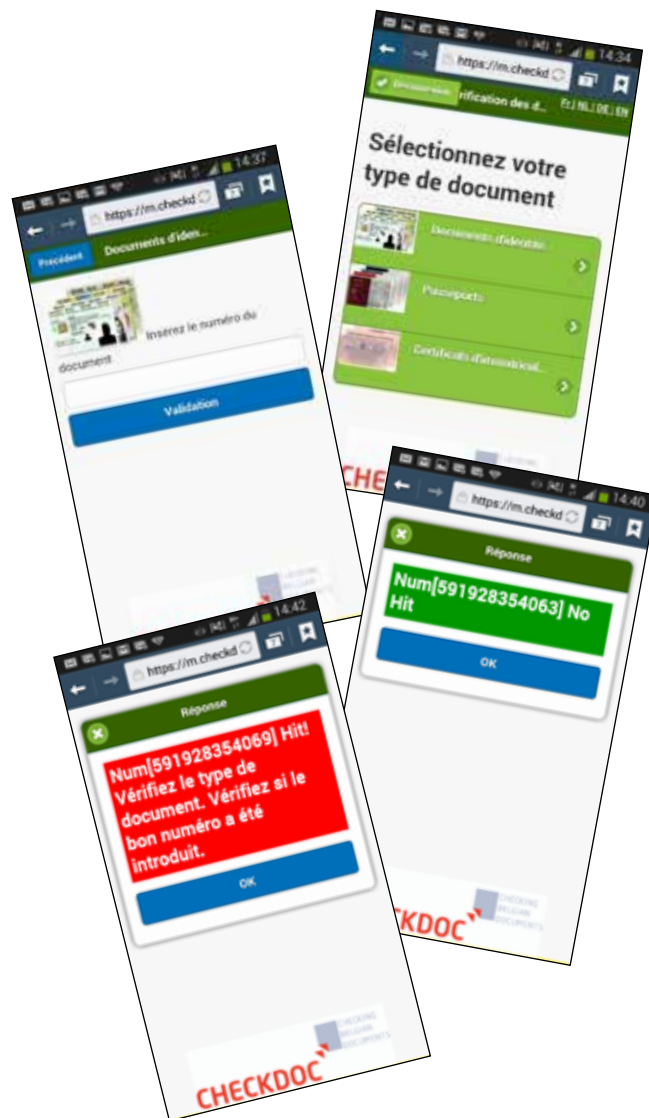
14:34
https://m.checkd
rification des d...
FR | NL | DE | EN

Sélectionnez votre type de document

Documents d'identité...

Passeports

Certificats d'immatricul...

CHEC

14:37
https://m.checkd
Précédent
Documents d'iden...

Insérez le numéro du document

Validation

14:40
https://m.checkd
Réponse

Num[591928354063] No Hit

OK

CKDOC
CHECKING BELGIAN DOCUMENTS

14:42
https://m.checkd
Réponse

Num[591928354069] Hit! Vérifiez le type de document. Vérifiez si le bon numéro a été introduit.

OK

CHECKDOC
CHECKING BELGIAN DOCUMENTS